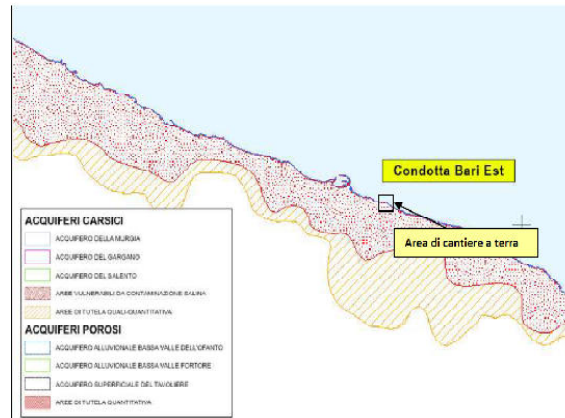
Condotta Bari Est

Area di cantiere a terra

ACQUIFERI CARSICI
ACQUIFERO DELLA MURGIA
ACQUIFERO DEL GARGANO
ACQUIFERO DEL SALENTO
AREE VULNERABILI DA CONTAMINAZIONE SALINA
AREE DI TUTELA QUALI-QUANTITATIVA
ACQUIFERI POROSI
ACQUIFERO ALLUVIONALE BASSA VALLE DELL'OFANTO
ACQUIFERO ALLUVIONALE BASSA VALLE FORTORE
ACQUIFERO SUPERFICIALE DEL TAVOLIERE
AREE DI TUTELA QUANTITATIVA